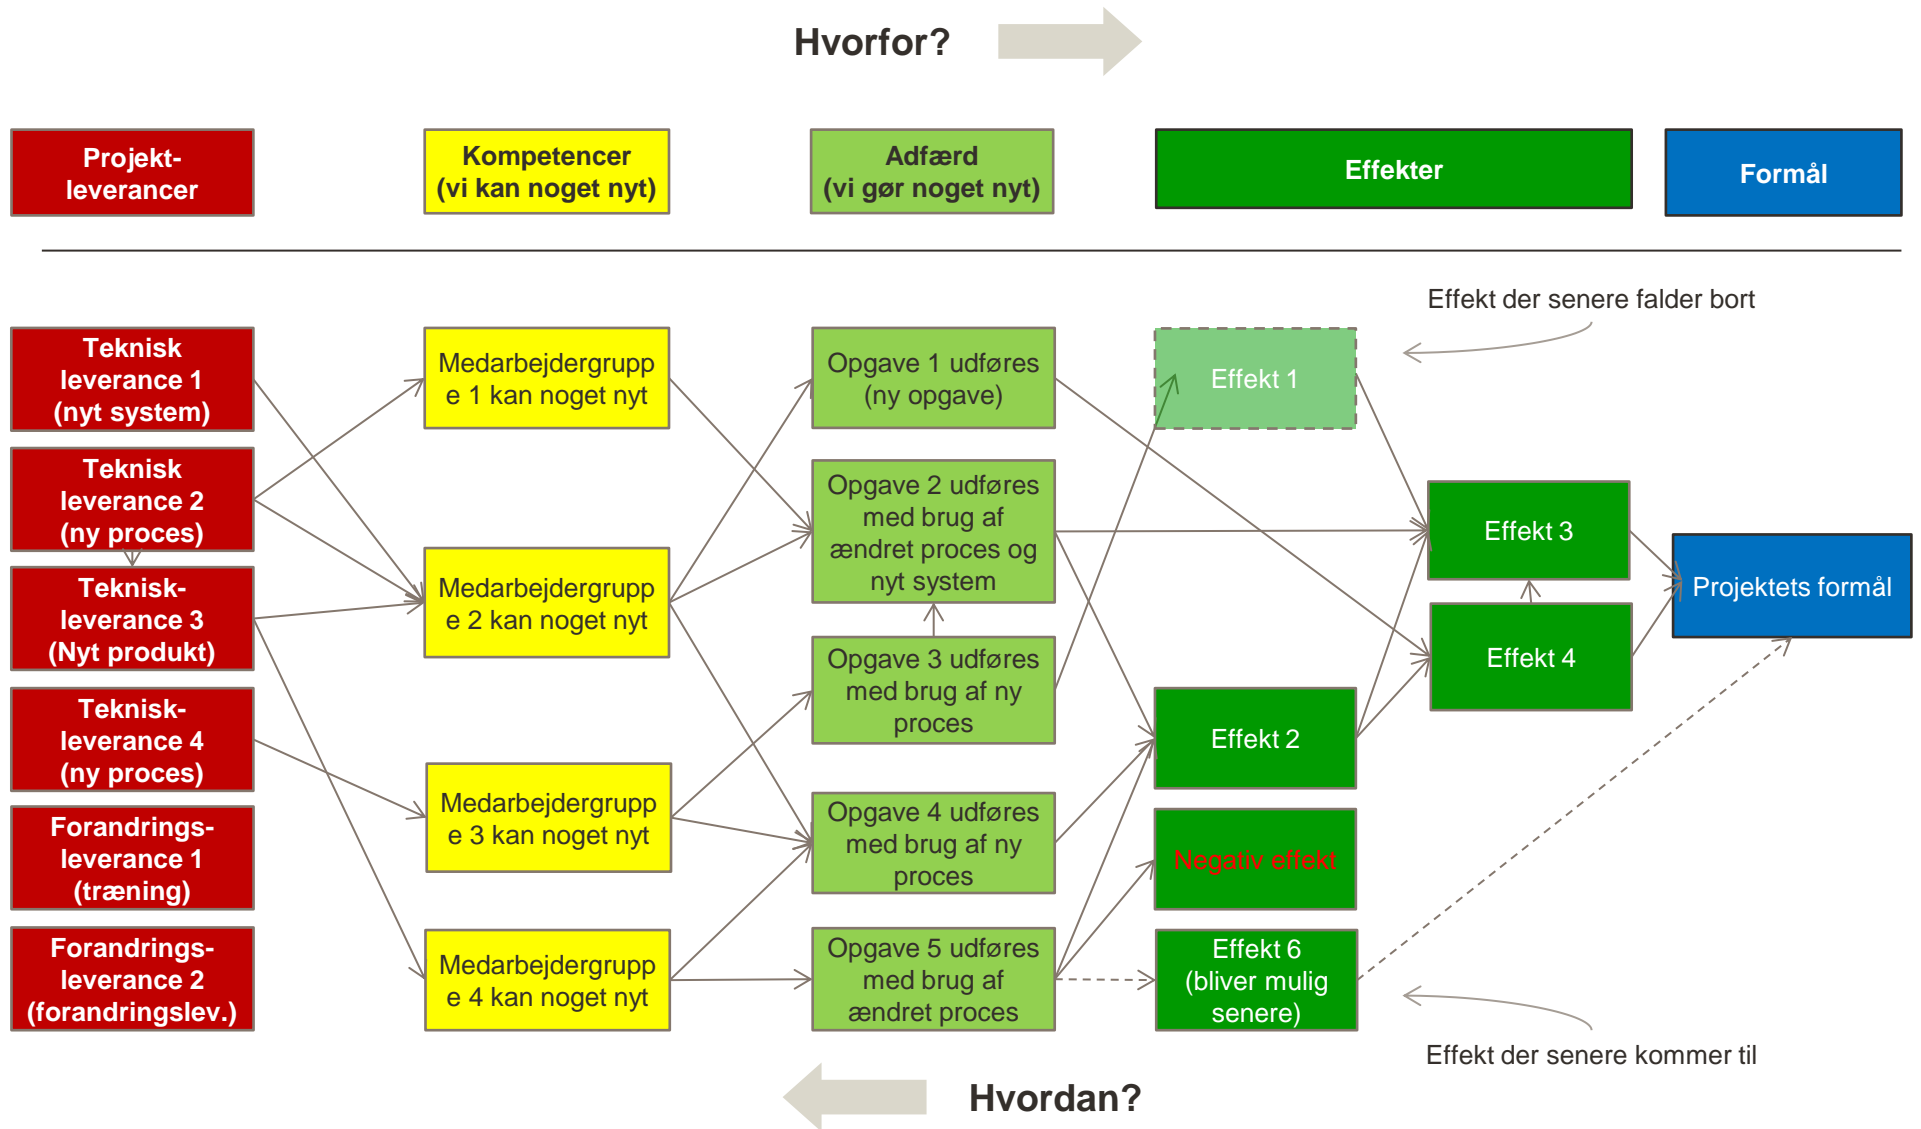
Hvorfor?

Projekt-leverancer

Kompetencer (vi kan noget nyt)

Adfærd (vi gør noget nyt)

Effekter

Formål

Effekt der senere falder bort

Teknisk leverance 1 (nyt system)

Teknisk leverance 2 (ny proces)

Teknisk-leverance 3 (Nyt produkt)

Teknisk-leverance 4 (ny proces)

Forandrings-leverance 1 (træning)

Forandrings-leverance 2 (forandringslev.)

Medarbejdergruppe 1 kan noget nyt

Medarbejdergruppe 2 kan noget nyt

Medarbejdergruppe 3 kan noget nyt

Medarbejdergruppe 4 kan noget nyt

Opgave 1 udføres (ny opgave)

Opgave 2 udføres med brug af ændret proces og nyt system

Opgave 3 udføres med brug af ny proces

Opgave 4 udføres med brug af ny proces

Opgave 5 udføres med brug af ændret proces

Effekt 1

Effekt 3

Effekt 4

Projektets formål

Effekt 2

Negativ effekt

Effekt 6 (bliver mulig senere)

Effekt der senere kommer til

Hvordan?